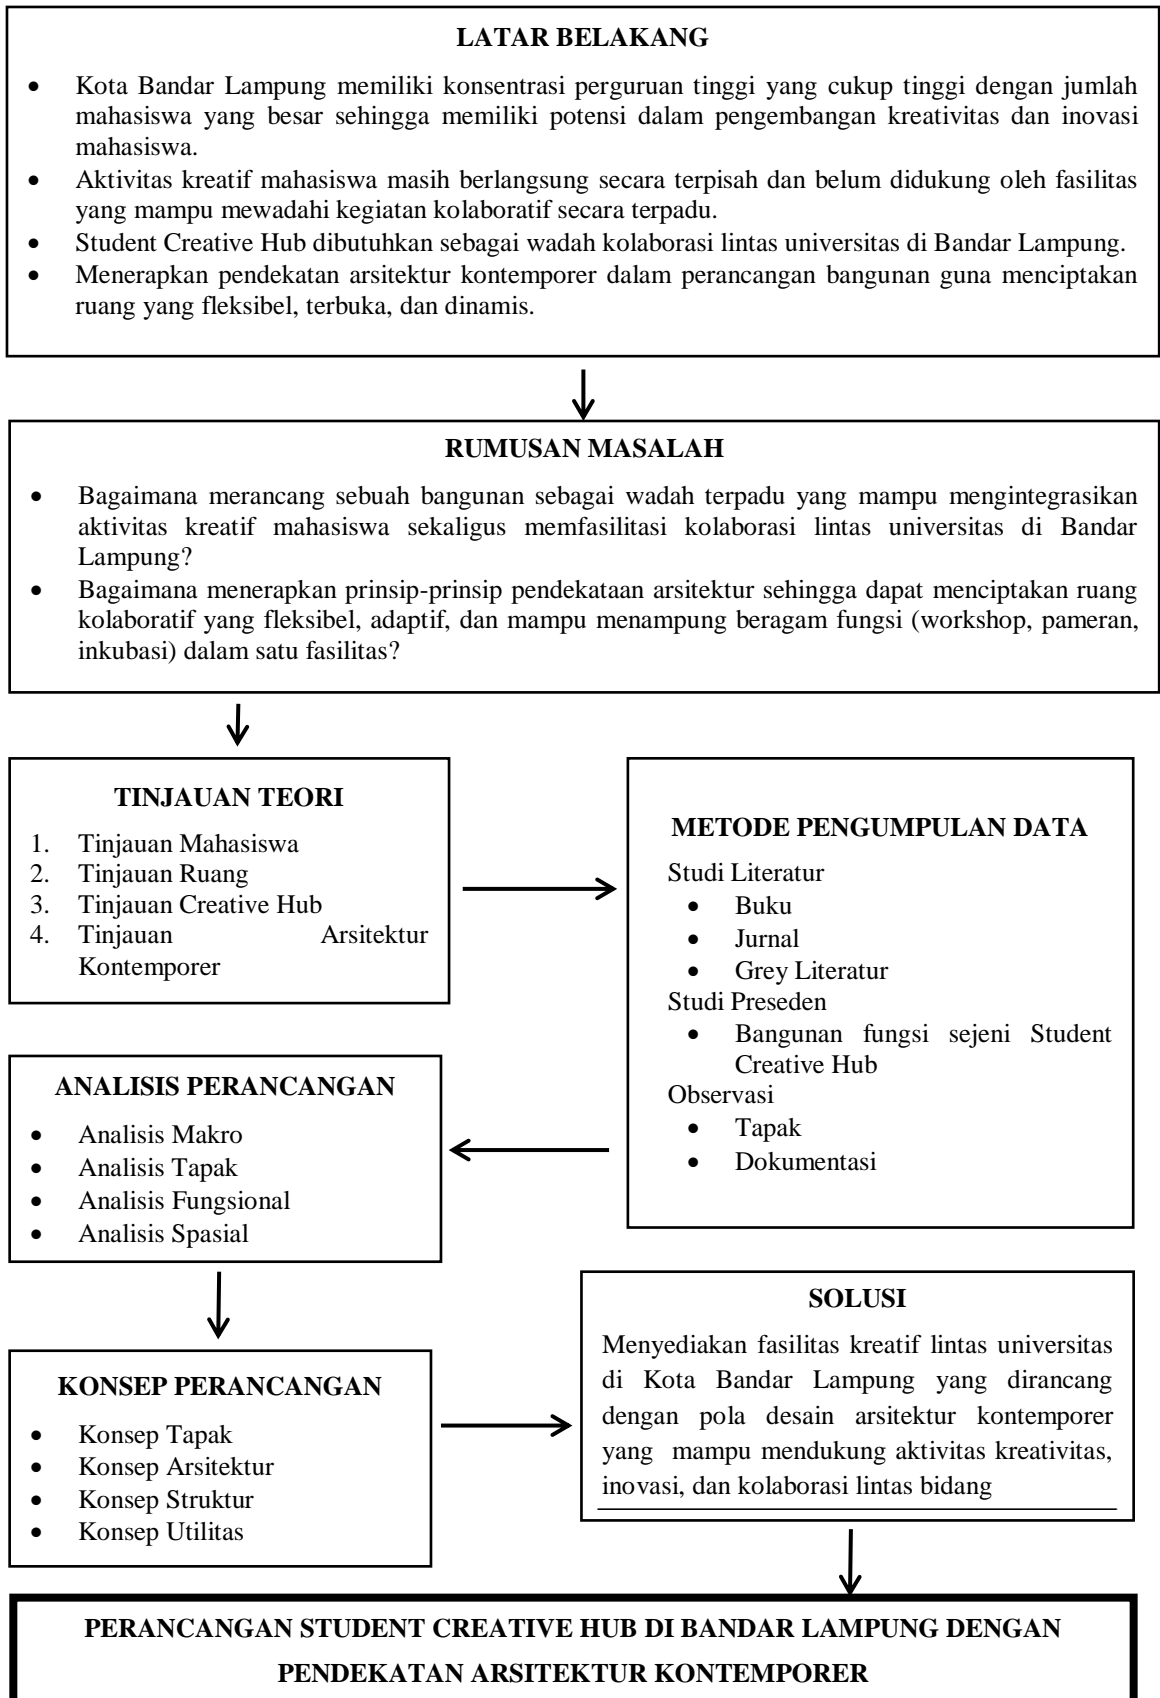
LATAR BELAKANG

- Kota Bandar Lampung memiliki konsentrasi perguruan tinggi yang cukup tinggi dengan jumlah mahasiswa yang besar sehingga memiliki potensi dalam pengembangan kreativitas dan inovasi mahasiswa.
- Aktivitas kreatif mahasiswa masih berlangsung secara terpisah dan belum didukung oleh fasilitas yang mampu mewadahi kegiatan kolaboratif secara terpadu.
- Student Creative Hub dibutuhkan sebagai wadah kolaborasi lintas universitas di Bandar Lampung.
- Menerapkan pendekatan arsitektur kontemporer dalam perancangan bangunan guna menciptakan ruang yang fleksibel, terbuka, dan dinamis.

RUMUSAN MASALAH

- Bagaimana merancang sebuah bangunan sebagai wadah terpadu yang mampu mengintegrasikan aktivitas kreatif mahasiswa sekaligus memfasilitasi kolaborasi lintas universitas di Bandar Lampung?
- Bagaimana menerapkan prinsip-prinsip pendekataan arsitektur sehingga dapat menciptakan ruang kolaboratif yang fleksibel, adaptif, dan mampu menampung beragam fungsi (workshop, pameran, inkubasi) dalam satu fasilitas?

TINJAUAN TEORI

1. Tinjauan Mahasiswa
2. Tinjauan Ruang
3. Tinjauan Creative Hub
4. Tinjauan Arsitektur Kontemporer

METODE PENGUMPULAN DATA

Studi Literatur
- Buku
- Jurnal
- Grey Literatur
Studi Preseden
- Bangunan fungsi sejeni Student Creative Hub
Observasi
- Tapak
- Dokumentasi

ANALISIS PERANCANGAN

- Analisis Makro
- Analisis Tapak
- Analisis Fungsional
- Analisis Spasial

KONSEP PERANCANGAN

- Konsep Tapak
- Konsep Arsitektur
- Konsep Struktur
- Konsep Utilitas

SOLUSI

Menyediakan fasilitas kreatif lintas universitas di Kota Bandar Lampung yang dirancang dengan pola desain arsitektur kontemporer yang mampu mendukung aktivitas kreativitas, inovasi, dan kolaborasi lintas bidang

PERANCANGAN STUDENT CREATIVE HUB DI BANDAR LAMPUNG DENGAN PENDEKATAN ARSITEKTUR KONTEMPORER